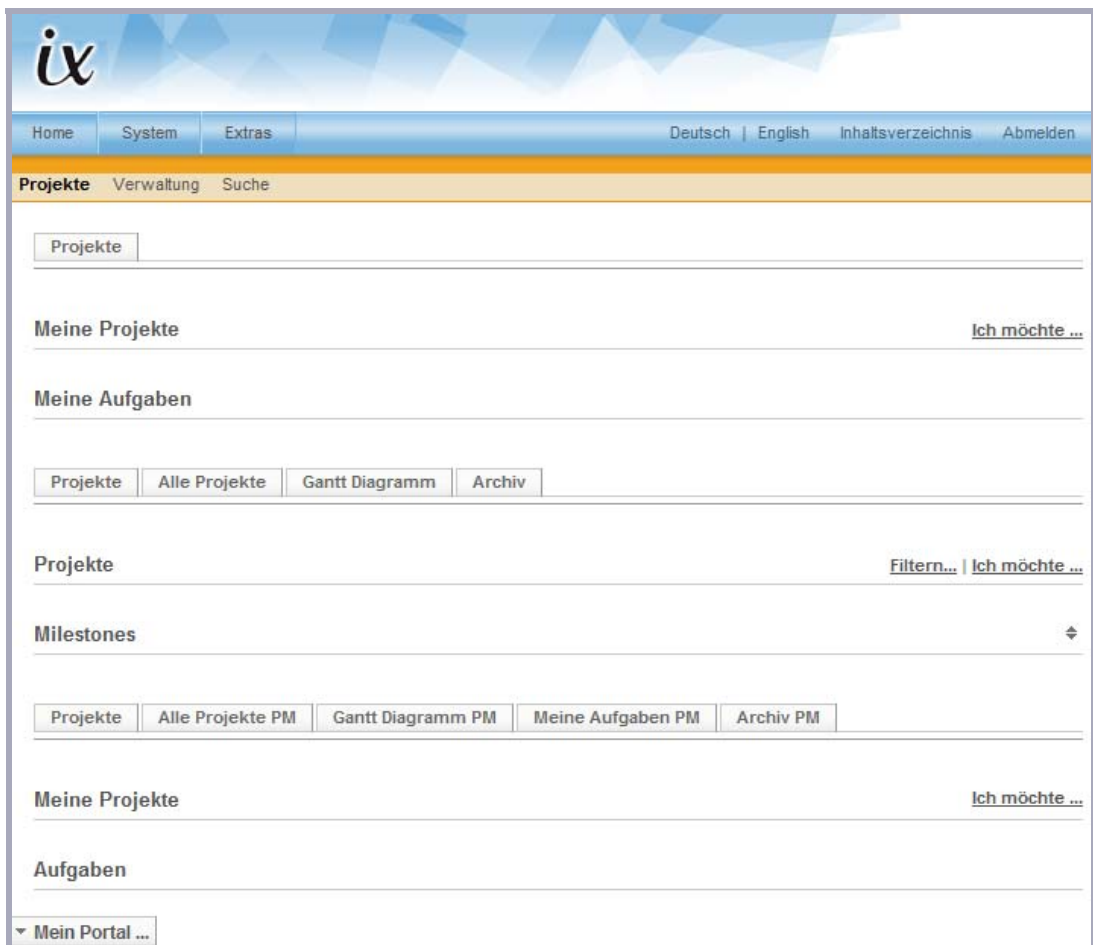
ix

Home System Extras

Deutsch | English Inhaltsverzeichnis Abmelden

Projekte Verwaltung Suche

Projekte

Meine Projekte

Ich möchte ...

Meine Aufgaben

Projekte Alle Projekte Gantt Diagramm Archiv

Projekte

Filtern... | Ich möchte ...

Milestones

Projekte Alle Projekte PM Gantt Diagramm PM Meine Aufgaben PM Archiv PM

Meine Projekte

Ich möchte ...

Aufgaben

Mein Portal ...